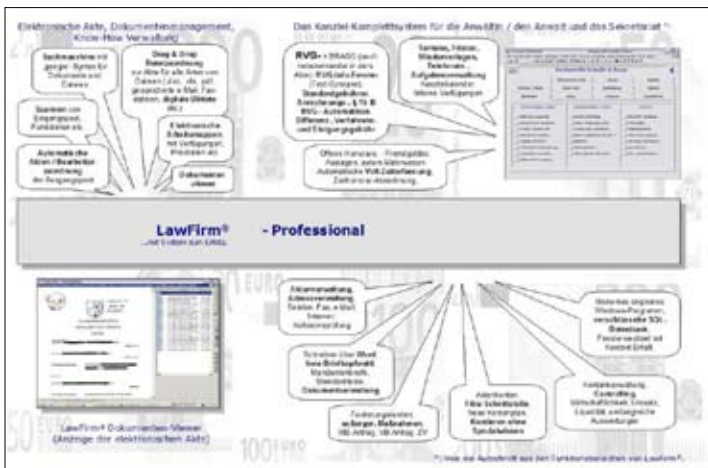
Elektronische Akte, Dokumentenmanagement, Know-How Verwaltung

Das Kanzlei-Komplettsystem für die Anwältin / den Anwalt und das Sekretariat *)

Suchmaschine mit geniger Syntax für Dokumente und Dateien

Drag & Drop Dateizuordnung zur Akte für alle Arten von Dateien (.doc, .xls, .pdf, gescannte e-Mail, Faxdateien, digitale Diktate etc.)

Scannen von Eingangspost, Funktionen etc.

Automatische Akten-/Bearbeiterzuordnung der Eingangspost

Elektronische Erledigungsmappen mit Verfügungen, Prioritäten etc.

Dokumente clonen

RVG + BRAGO (auch nebeneinander in den Akten: RVG-Gebühren (Tabellen), Standardgebühren, Berechnungen § 15 III RVG, Automatisches Differenz-, Verfahrens- und Einigungsgebühr

Termine, Fristen, Wiedervorlagen, Telefonate, Aufgabenverwaltung, Kanzleikalender, Verfügungen

Offene Honorare, Fremdgelder, Auslagen, autom. Mahnwesen, Automatische Vollstreckung, Zahlungsabwicklung

LawFirm® - Professional
...mit System zum Erfolg

Aktenverwaltung, Adressverwaltung, Telefon, Fax, e-Mail, Internet, Kollisionsprüfung

Schreiben über Word, freie Briefkopfwahl, Mandantenbriefe, Standardtexte, Dokumentenverwaltung

Forderungskonten, außergerichtliche Maßnahmen, MB-Antrag, VB-Antrag, ZV

Aktenkonten, Filter, Kostenbelege, Kosten, Kosten ohne Sprachakten

Kontenkonvertierung, Controlling, Wirtschaftlichkeit, Umsatz, Liquidität, umfangreiche Auswertungen

Modernes, einfaches Windows-Programm, verschlüsselte SQL-Datenbank, Flexibel, erweiterbar, mit flexiblem Erhalt

LawFirm® Dokumenten-Viewer (Anzeige der elektronischen Akte)

*) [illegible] LawFirm®